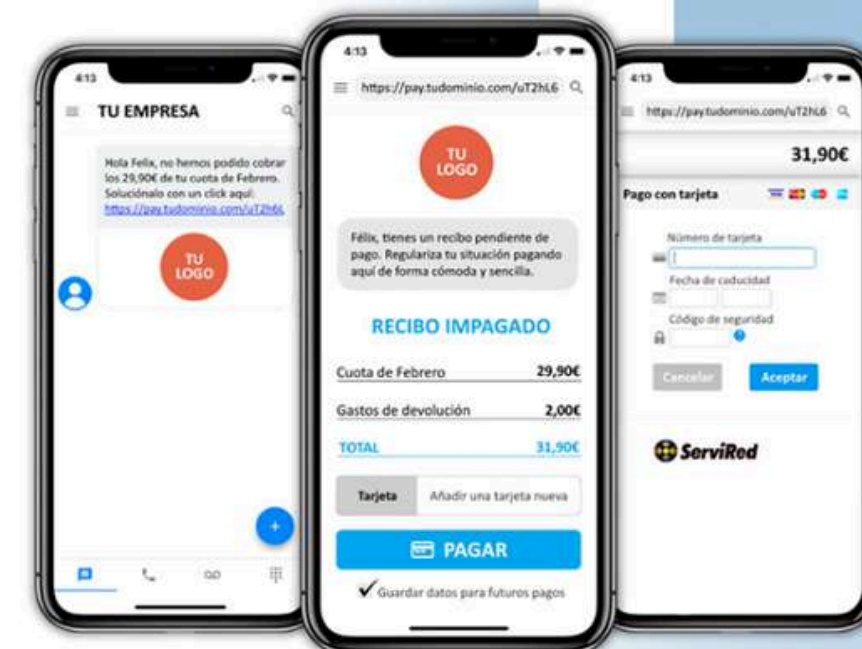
4:13

TU EMPRESA

Hola Felix, no hemos podido cobrar los 29,90€ de tu cuota de Febrero. Soluciónalo con un click aquí: https://pay.tudominio.com/uT2hL6

TU LOGO

4:13

https://pay.tudominio.com/uT2hL6

TU LOGO

Félix, tienes un recibo pendiente de pago. Regulariza tu situación pagando aquí de forma cómoda y sencilla.

RECIBO IMPAGADO

| | |
|---|---|
| Cuota de Febrero | 29,90€ |
| Gastos de devolución | 2,00€ |
| TOTAL | 31,90€ |

Tarjeta | Añadir una tarjeta nueva

PAGAR

Guardar datos para futuros pagos

4:13

https://pay.tudominio.com/uT2hL6

31,90€

Pago con tarjeta

Número de tarjeta

Fecha de caducidad

Código de seguridad

Cancelar

Aceptar

ServiRed